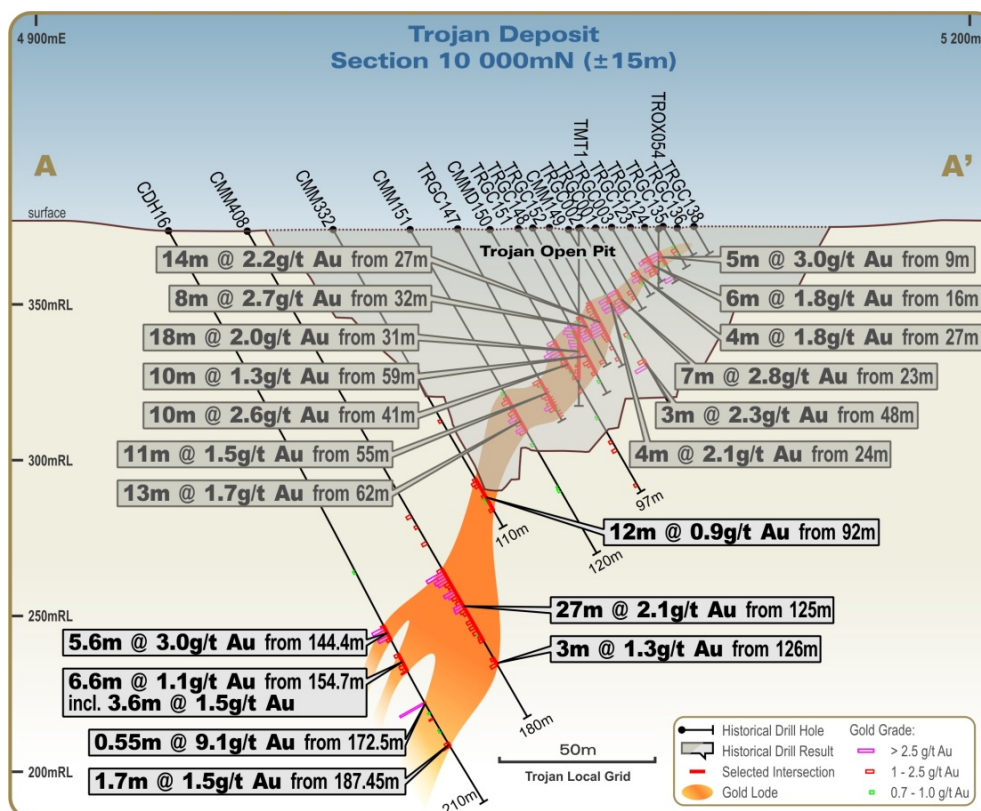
4 900mE

Trojan Deposit
Section 10 000mN (±15m)

5 200m

A

A'

surface

CDH16
CMM408
CMM332
CMM151
TRGC147
CMMD150
TRGC151
TRGC148
TRGC152
CMM149
TRGC002
TMT1
TRGC003
TRGC123
TRGC124
TRGC135
TROX054
TRGC136
TRGC138

Trojan Open Pit

14m @ 2.2g/t Au from 27m
8m @ 2.7g/t Au from 32m
18m @ 2.0g/t Au from 31m
10m @ 1.3g/t Au from 59m
10m @ 2.6g/t Au from 41m
11m @ 1.5g/t Au from 55m
13m @ 1.7g/t Au from 62m

5m @ 3.0g/t Au from 9m
6m @ 1.8g/t Au from 16m
4m @ 1.8g/t Au from 27m
7m @ 2.8g/t Au from 23m
3m @ 2.3g/t Au from 48m
4m @ 2.1g/t Au from 24m

350mRL
300mRL
250mRL
200mRL

97m
110m
120m
12m @ 0.9g/t Au from 92m

27m @ 2.1g/t Au from 125m
3m @ 1.3g/t Au from 126m

5.6m @ 3.0g/t Au from 144.4m
6.6m @ 1.1g/t Au from 154.7m
incl. 3.6m @ 1.5g/t Au
0.55m @ 9.1g/t Au from 172.5m
1.7m @ 1.5g/t Au from 187.45m

180m
210m

50m
Trojan Local Grid

Historical Drill Hole
Historical Drill Result
Selected Intersection
Gold Lode
Gold Grade:
> 2.5 g/t Au
1 - 2.5 g/t Au
0.7 - 1.0 g/t Au